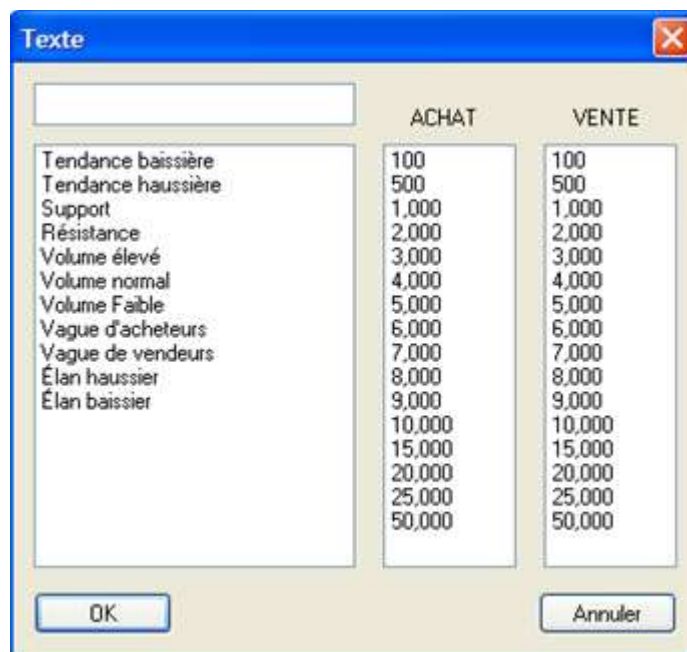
Texte

ACHAT

VENTE

Tendance baissière
Tendance haussière
Support
Résistance
Volume élevé
Volume normal
Volume Faible
Vague d'acheteurs
Vague de vendeurs
Élan haussier
Élan baissier

100
500
1,000
2,000
3,000
4,000
5,000
6,000
7,000
8,000
9,000
10,000
15,000
20,000
25,000
50,000

100
500
1,000
2,000
3,000
4,000
5,000
6,000
7,000
8,000
9,000
10,000
15,000
20,000
25,000
50,000

OK

Annuler